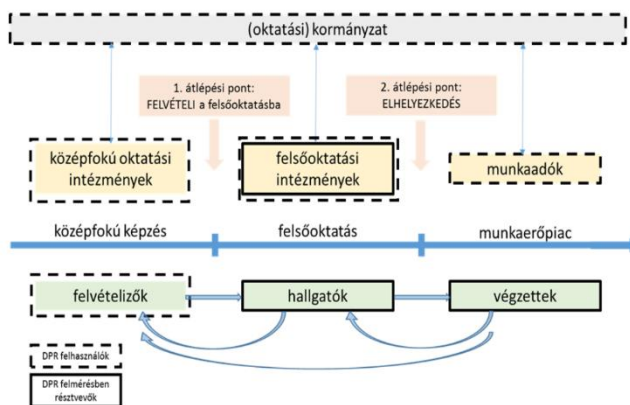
(oktatási) kormányzat

1. átlépési pont: FELVÉTELI a felsőoktatásba

2. átlépési pont: ELHELYEZKEDÉS

középfokú oktatási intézmények

felsőoktatási intézmények

munkaadók

középfokú képzés

felsőoktatás

munkaerőpiac

felvételizők

hallgatók

végzettek

DPR felhasználók

DPR felmérésben résztvevők